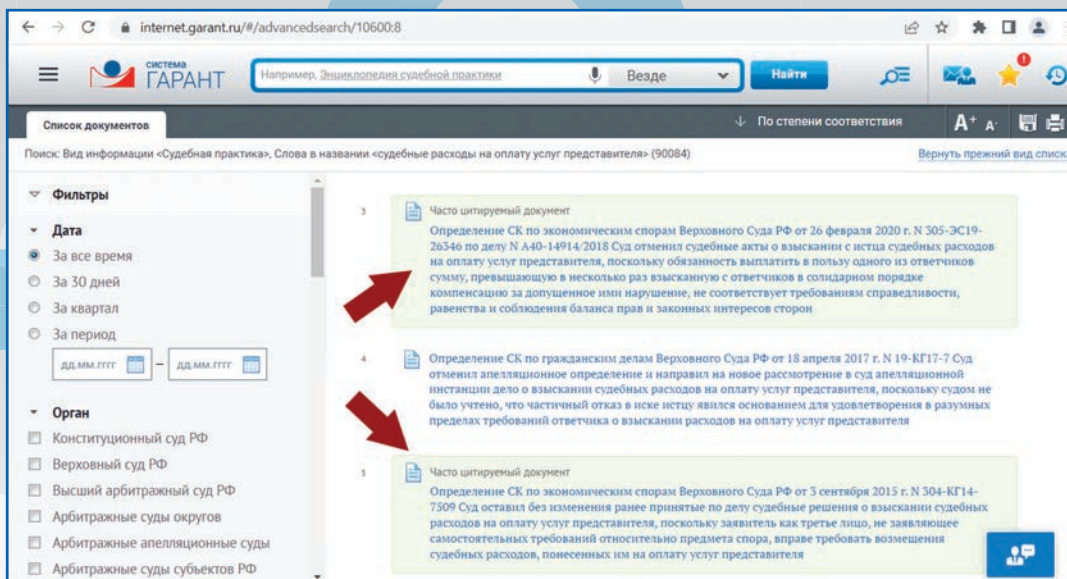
internet.garant.ru/#/advancedsearch/10600:8

система ГАРАНТ

Например, Энциклопедия судебной практики

Везде

Найти

Список документов

По степени соответствия

A+ A-

Поиск: Вид информации <Судебная практика>, Слова в названии <судебные расходы на оплату услуг представителя> (90084)

Вернуть прежний вид списк

Фильтры

Дата

За все время

За 30 дней

За квартал

За период

дд.мм.гггг — дд.мм.гггг

Орган

Конституционный суд РФ

Верховный суд РФ

Высший арбитражный суд РФ

Арбитражные суды округов

Арбитражные апелляционные суды

Арбитражные суды субъектов РФ

3

Часто цитируемый документ

Определение СК по экономическим спорам Верховного Суда РФ от 26 февраля 2020 г. N 305-ЭС19-26346 по делу N А40-14914/2018 Суд отменил судебные акты о взыскании с истца судебных расходов на оплату услуг представителя, поскольку обязанность выплатить в пользу одного из ответчиков сумму, превышающую в несколько раз взысканную с ответчиков в солидарном порядке компенсацию за допущенное ими нарушение, не соответствует требованиям справедливости, равенства и соблюдения баланса прав и законных интересов сторон

4

Определение СК по гражданским делам Верховного Суда РФ от 18 апреля 2017 г. N 19-КГ17-7 Суд отменил апелляционное определение и направил на новое рассмотрение в суд апелляционной инстанции дело о взыскании судебных расходов на оплату услуг представителя, поскольку судом не было учтено, что частичный отказ в иске истцу явился основанием для удовлетворения в разумных пределах требований ответчика о взыскании расходов на оплату услуг представителя

5

Часто цитируемый документ

Определение СК по экономическим спорам Верховного Суда РФ от 3 сентября 2015 г. N 304-КГ14-7509 Суд оставил без изменения ранее принятые по делу судебные решения о взыскании судебных расходов на оплату услуг представителя, поскольку заявитель как третье лицо, не заявляющее самостоятельных требований относительно предмета спора, вправе требовать возмещения судебных расходов, понесенных им на оплату услуг представителя